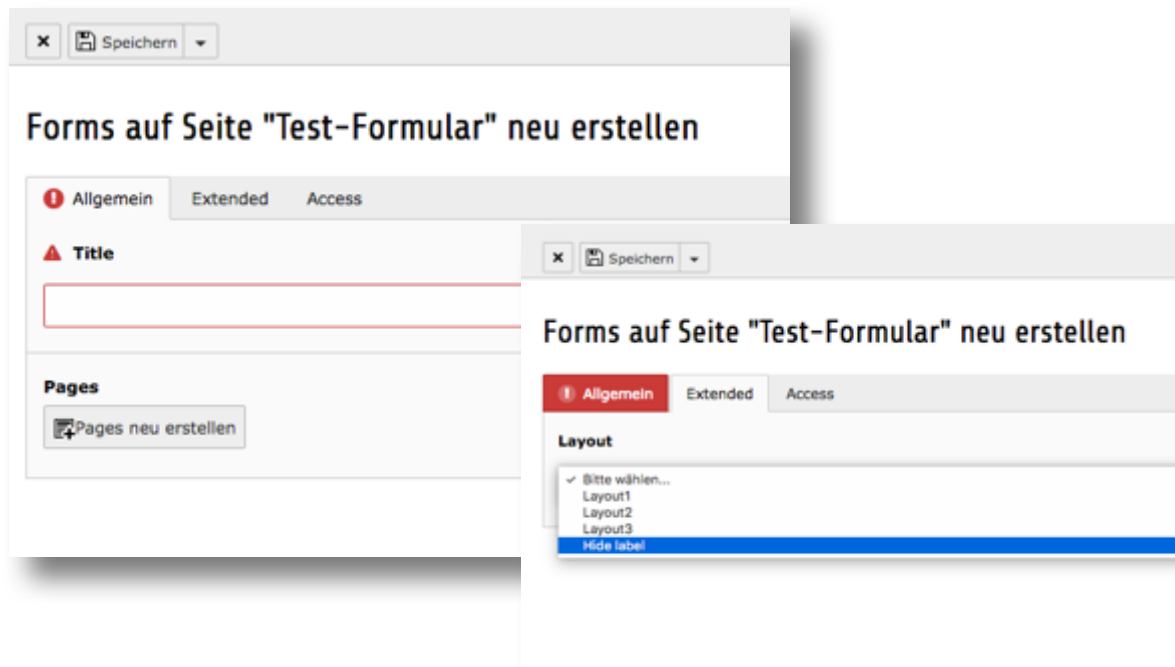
× Speichern

Forms auf Seite "Test-Formular" neu erstellen

Allgemein Extended Access

Title

Pages

Pages neu erstellen

× Speichern

Forms auf Seite "Test-Formular" neu erstellen

Allgemein Extended Access

Layout

✓ Bitte wählen...
Layout1
Layout2
Layout3
Hide label